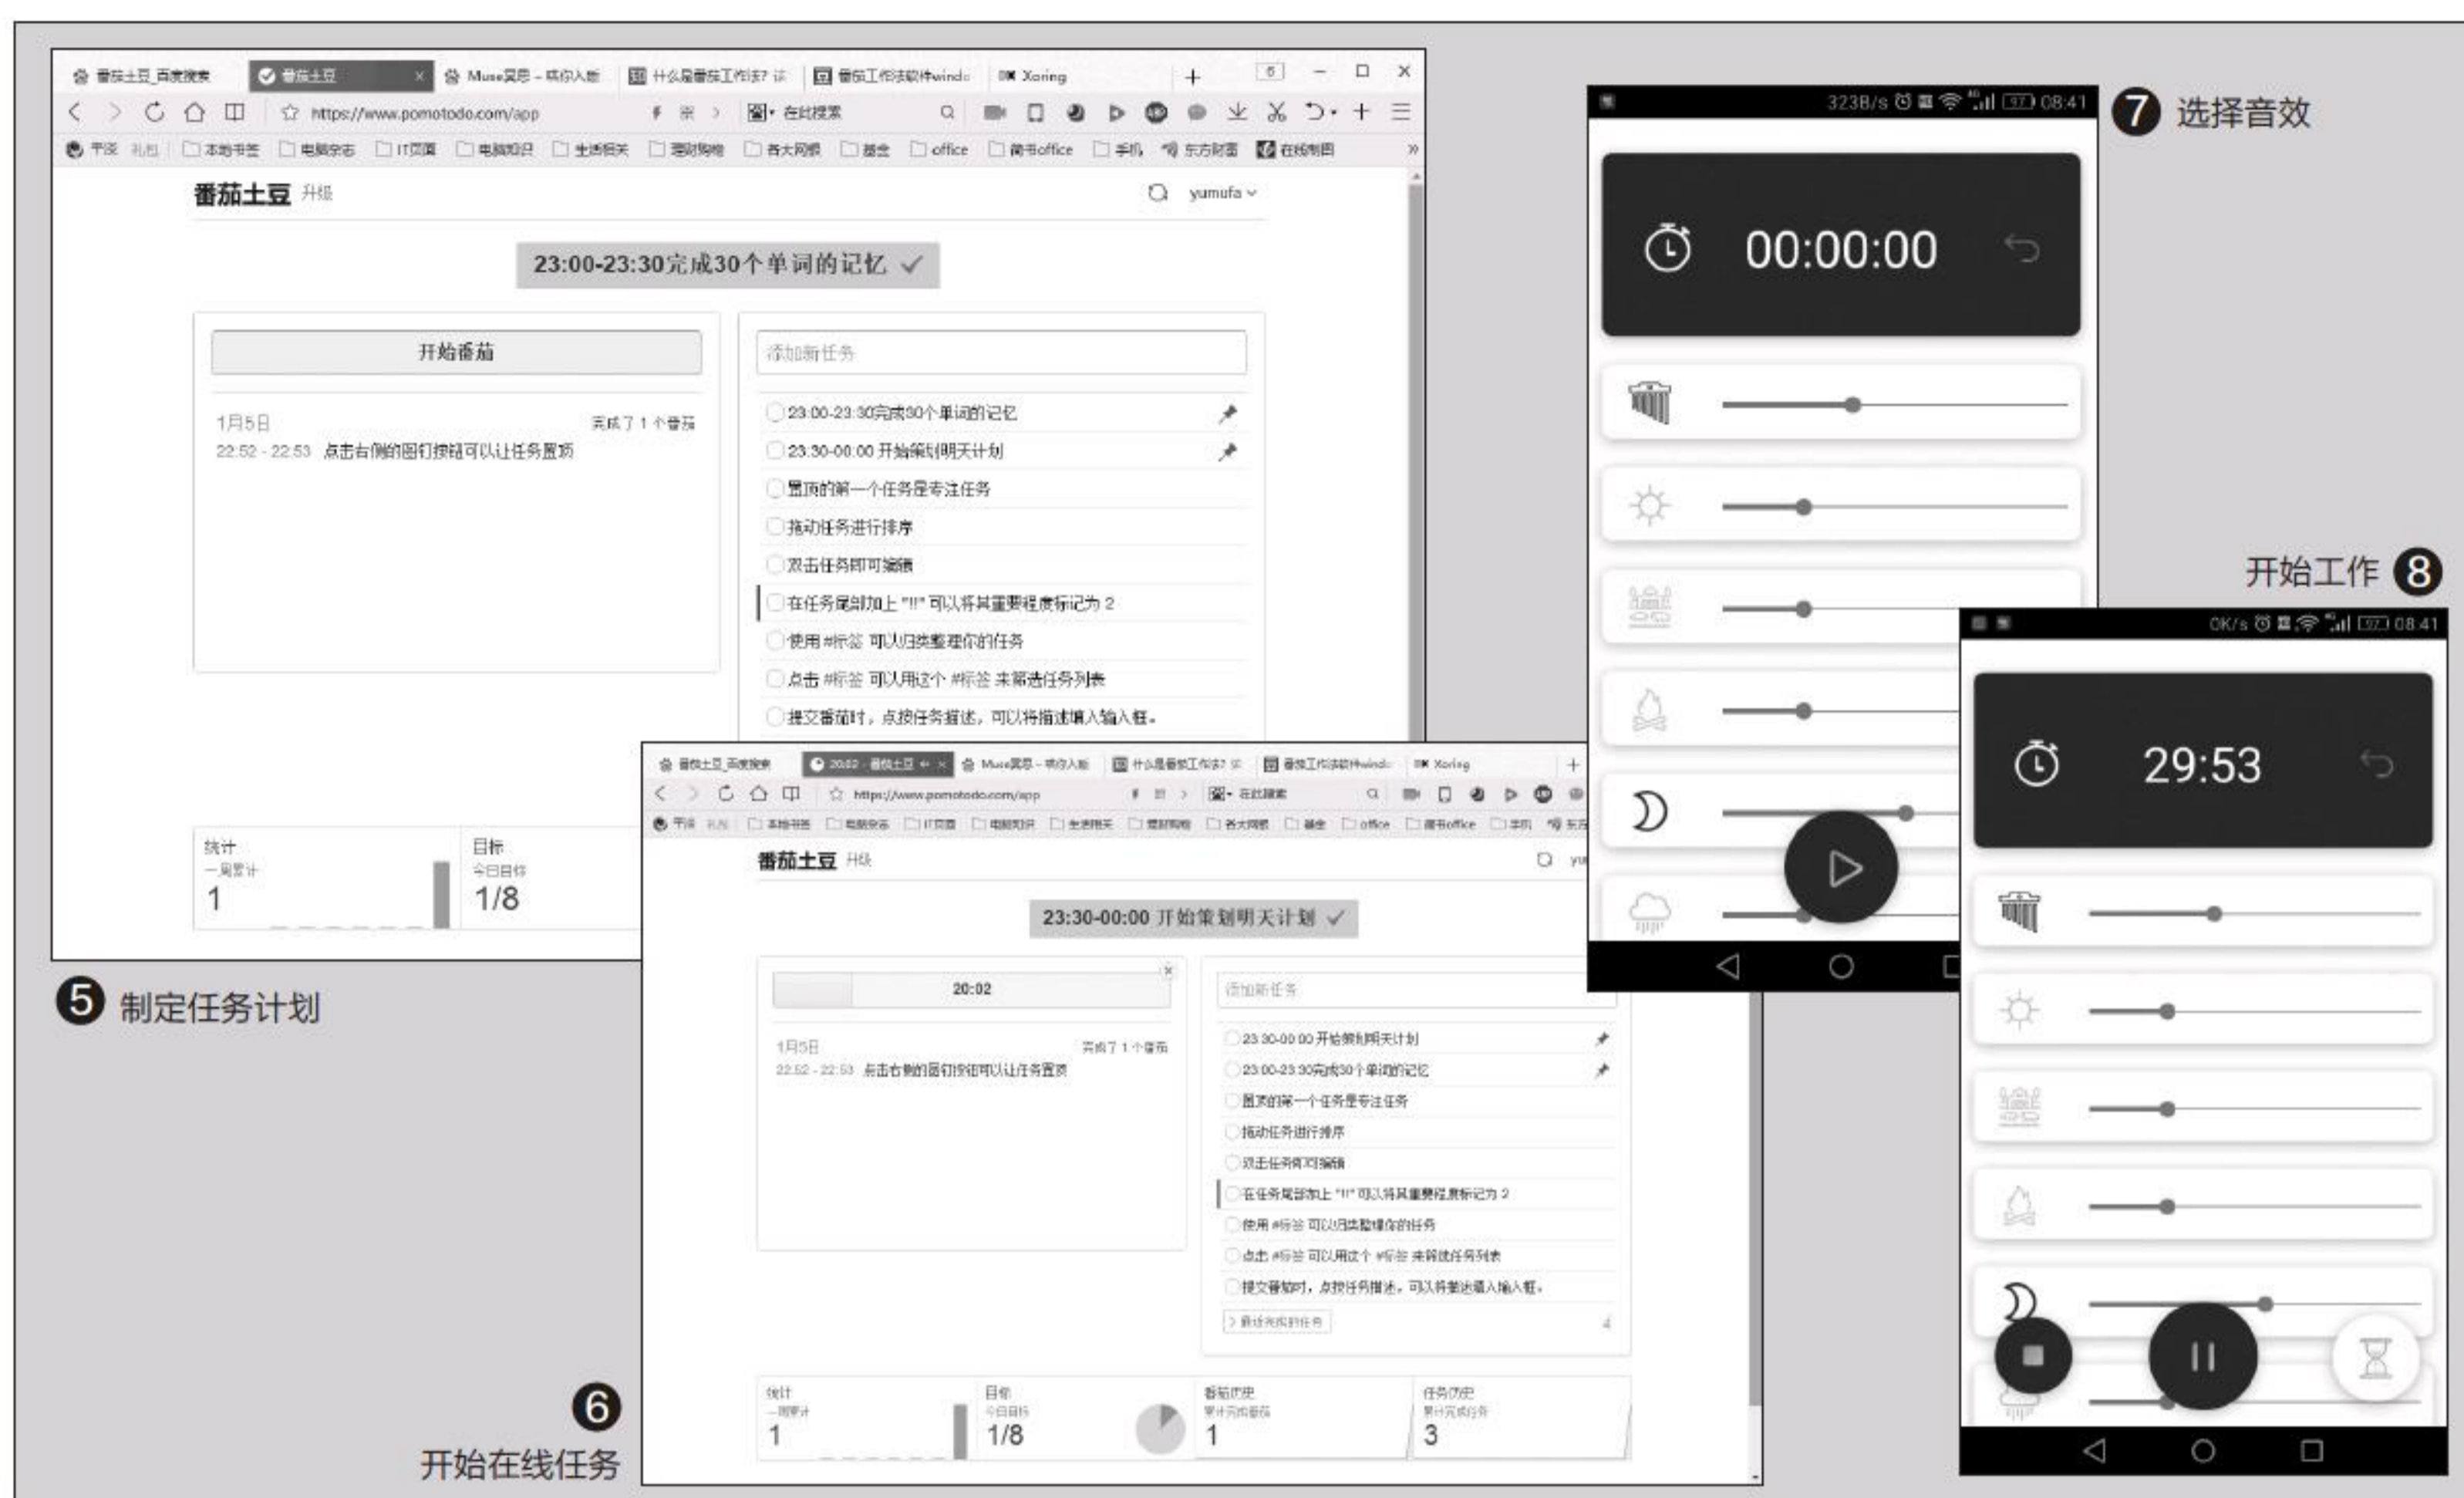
番茄土豆_百度搜索 | 番茄土豆 | Muse冥思 - 唤你入眠 | 什么是番茄工作法? | 番茄工作法软件windo | Xoring

https://www.pomotodo.com/app

在此搜索

office

番茄土豆 升级

yumufa

23:00-23:30完成30个单词的记忆 ✓

开始番茄

1月5日 完成了 1 个番茄

22:52 - 22:53 点击右侧的图钉按钮可以让任务置顶

添加新任务

23:00-23:30完成30个单词的记忆

23:30-00:00 开始策划明天计划

置顶的第一个任务是专注任务

拖动任务进行排序

双击任务即可编辑

在任务尾部加上 "!!" 可以将其重要程度标记为 2

使用 #标签 可以归类整理你的任务

点击 #标签 可以用这个 #标签 来筛选任务列表

提交番茄时，点按任务描述，可以将描述填入输入框。

统计 一周累计 1

目标 今日目标 1/8

❺ 制定任务计划

番茄土豆 升级

23:30-00:00 开始策划明天计划 ✓

20:02

1月5日 完成了 1 个番茄

22:52 - 22:53 点击右侧的图钉按钮可以让任务置顶

添加新任务

23:30-00:00 开始策划明天计划

23:00-23:30完成30个单词的记忆

置顶的第一个任务是专注任务

拖动任务进行排序

双击任务即可编辑

在任务尾部加上 "!!" 可以将其重要程度标记为 2

使用 #标签 可以归类整理你的任务

点击 #标签 可以用这个 #标签 来筛选任务列表

提交番茄时，点按任务描述，可以将描述填入输入框。

统计 一周累计 1

目标 今日目标 1/8

番茄历史 累计完成番茄 1

任务历史 累计完成任务 3

❻ 开始在线任务

323B/s 08:41

00:00:00

❼ 选择音效

开始工作 ❽

0K/s 08:41

29:53